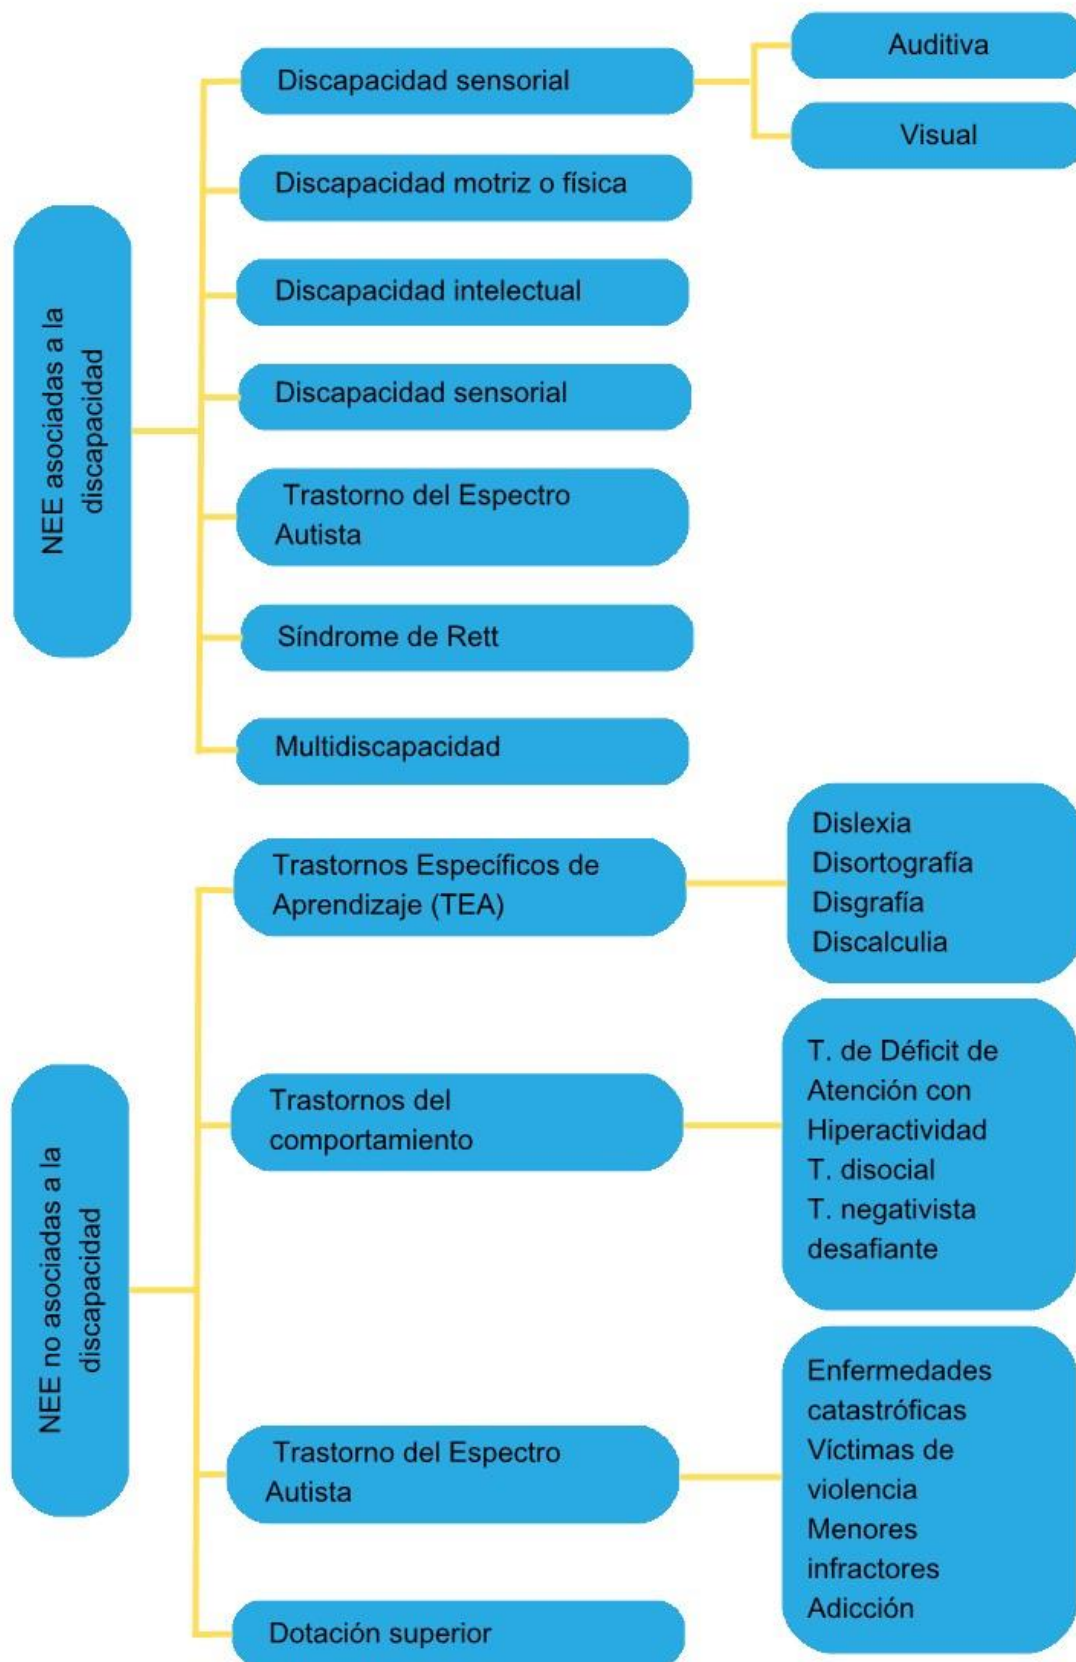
NEE asociadas a la discapacidad

Discapacidad sensorial

Auditiva

Visual

Discapacidad motriz o física

Discapacidad intelectual

Discapacidad sensorial

Trastorno del Espectro Autista

Síndrome de Rett

Multidiscapacidad

NEE no asociadas a la discapacidad

Trastornos Específicos de Aprendizaje (TEA)

Dislexia
Disortografía
Disgrafía
Discalculia

Trastornos del comportamiento

T. de Déficit de Atención con Hiperactividad
T. disocial
T. negativista desafiante

Trastorno del Espectro Autista

Enfermedades catastróficas
Víctimas de violencia
Menores infractores
Adicción

Dotación superior